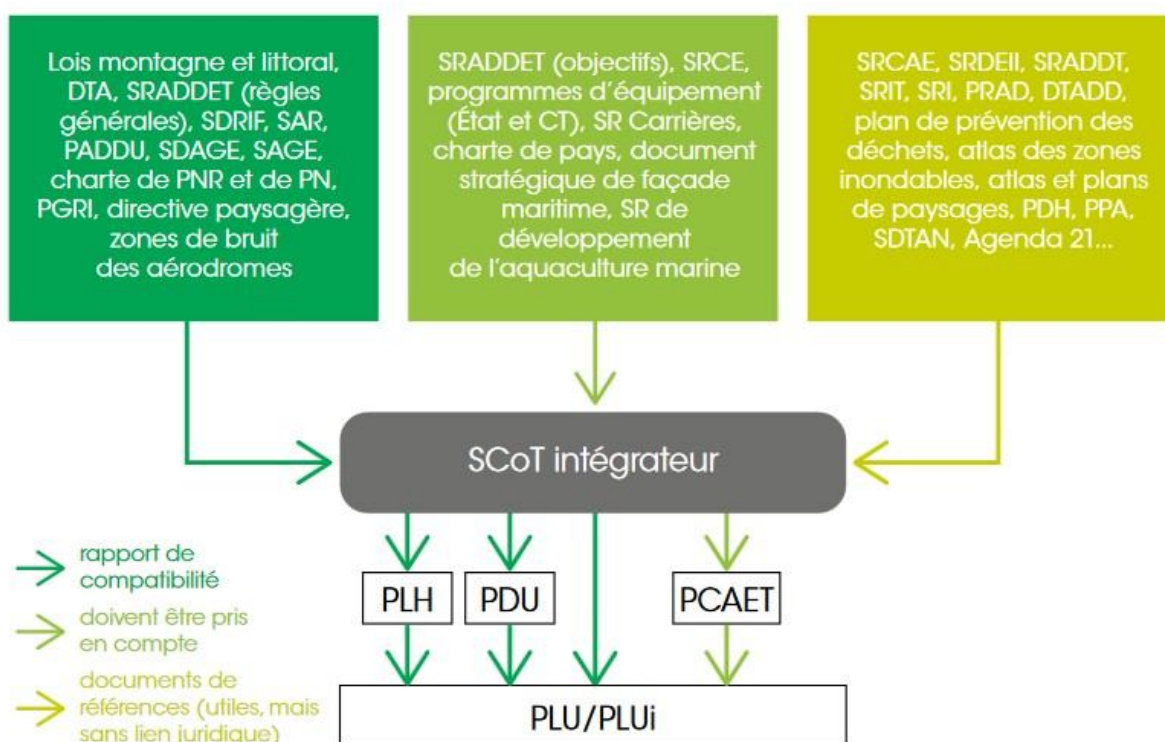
Lois montagne et littoral, DTA, SRADDET (règles générales), SDRIF, SAR, PADDU, SDAGE, SAGE, charte de PNR et de PN, PGRI, directive paysagère, zones de bruit des aérodromes

SRADDET (objectifs), SRCE, programmes d'équipement (État et CT), SR Carrières, charte de pays, document stratégique de façade maritime, SR de développement de l'aquaculture marine

SRCAE, SRDEII, SRADDT, SRIT, SRI, PRAD, DTADD, plan de prévention des déchets, atlas des zones inondables, atlas et plans de paysages, PDH, PPA, SDTAN, Agenda 21...

SCoT intégrateur

PLH

PDU

PCAET

PLU/PLUi

rapport de compatibilité

doivent être pris en compte

documents de références (utiles, mais sans lien juridique)